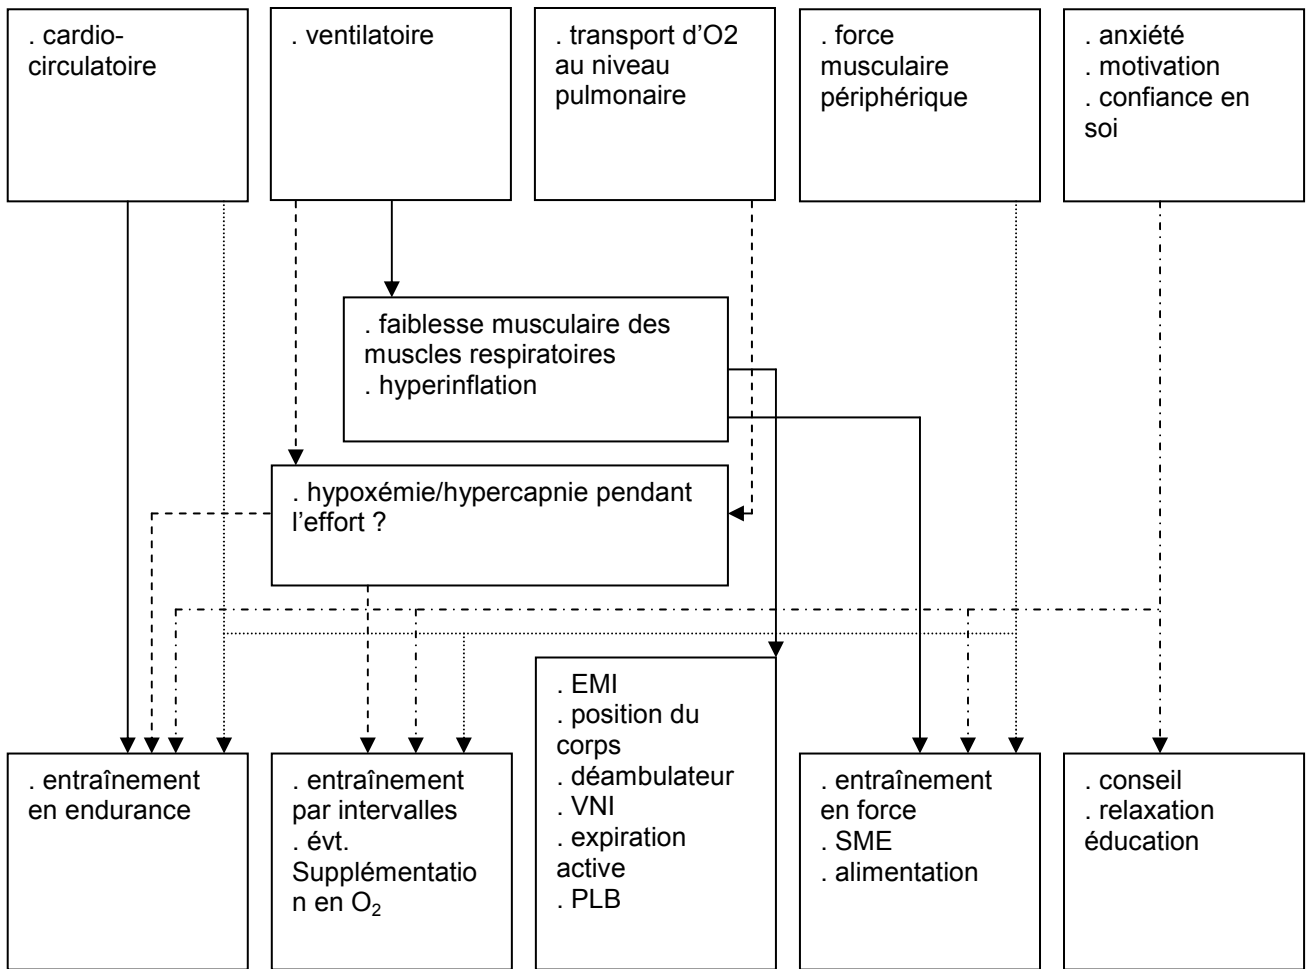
. cardio-circulatoire

. ventilatoire

. transport d'O2 au niveau pulmonaire

. force musculaire périphérique

. anxiété
. motivation
. confiance en soi

. faiblesse musculaire des muscles respiratoires
. hyperinflation

. hypoxémie/hypercapnie pendant l'effort ?

. entraînement en endurance

. entraînement par intervalles
. évt. Supplémentatio n en $O_2$

. EMI
. position du corps
. déambulateur
. VNI
. expiration active
. PLB

. entraînement en force
. SME
. alimentation

. conseil
. relaxation éducation